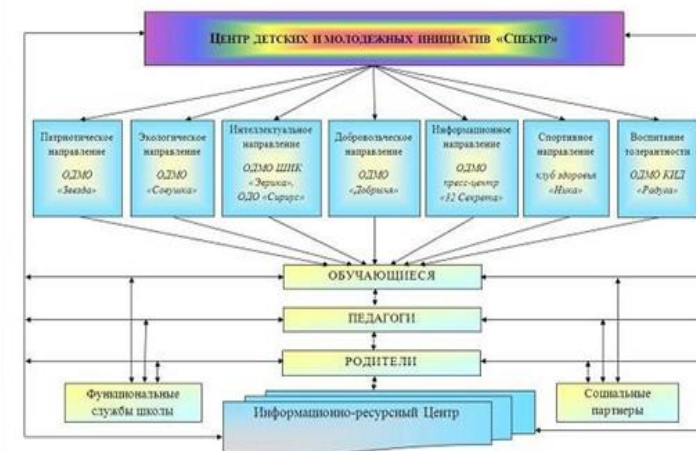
Центр детских и молодежных инициатив «Спектр»

Патриотическое направление
ОДМО «Звезда»

Экологическое направление
ОДМО «Совушка»

Интеллектуальное направление
ОДМО ШНК «Эврика», ОДО «Сириус»

Добровольческое направление
ОДМО «Добрыня»

Информационное направление
ОДМО пресс-центр «12 Секретов»

Спортивное направление
клуб здоровья «Ника»

Воспитание толерантности
ОДМО КИД «Радуга»

ОБУЧАЮЩИЕСЯ

ПЕДАГОГИ

РОДИТЕЛИ

Функциональные службы школы

Информационно-ресурсный Центр

Социальные партнеры